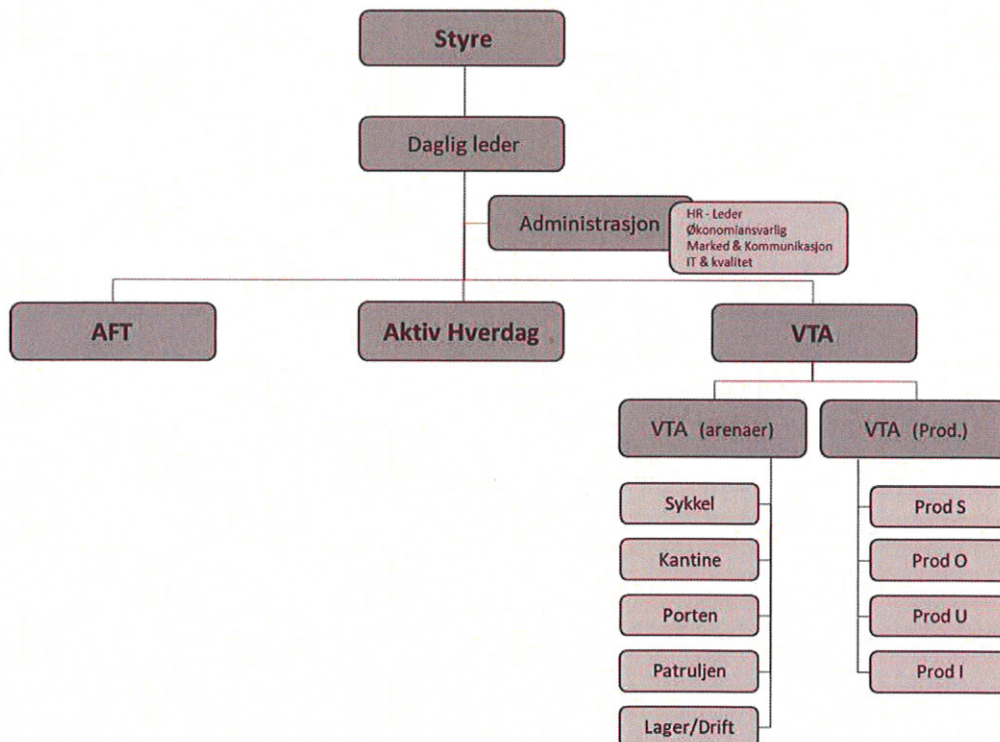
Styre

Daglig leder

Administrasjon

HR - Leder
Økonomiansvarlig
Marked & Kommunikasjon
IT & kvalitet

AFT

Aktiv Hverdag

VTA

VTA (arenaer)

VTA (Prod.)

Sykkel

Kantine

Porten

Patruljen

Lager/Drift

Prod S

Prod O

Prod U

Prod I